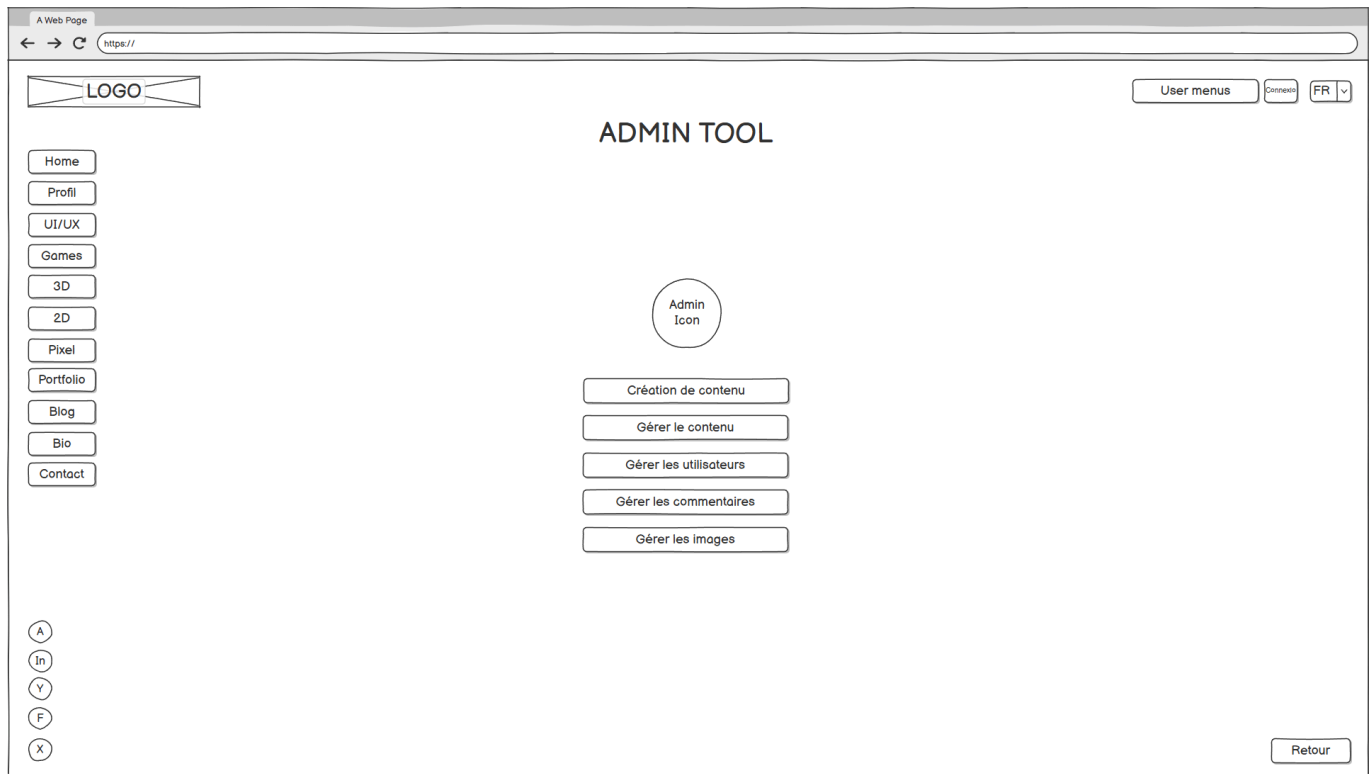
A Web Page

https://

LOGO

User menus Connexio FR

ADMIN TOOL

Home
Profil
UI/UX
Games
3D
2D
Pixel
Portfolio
Blog
Bio
Contact

Admin Icon

Création de contenu
Gérer le contenu
Gérer les utilisateurs
Gérer les commentaires
Gérer les images

A
In
Y
F
X

Retour